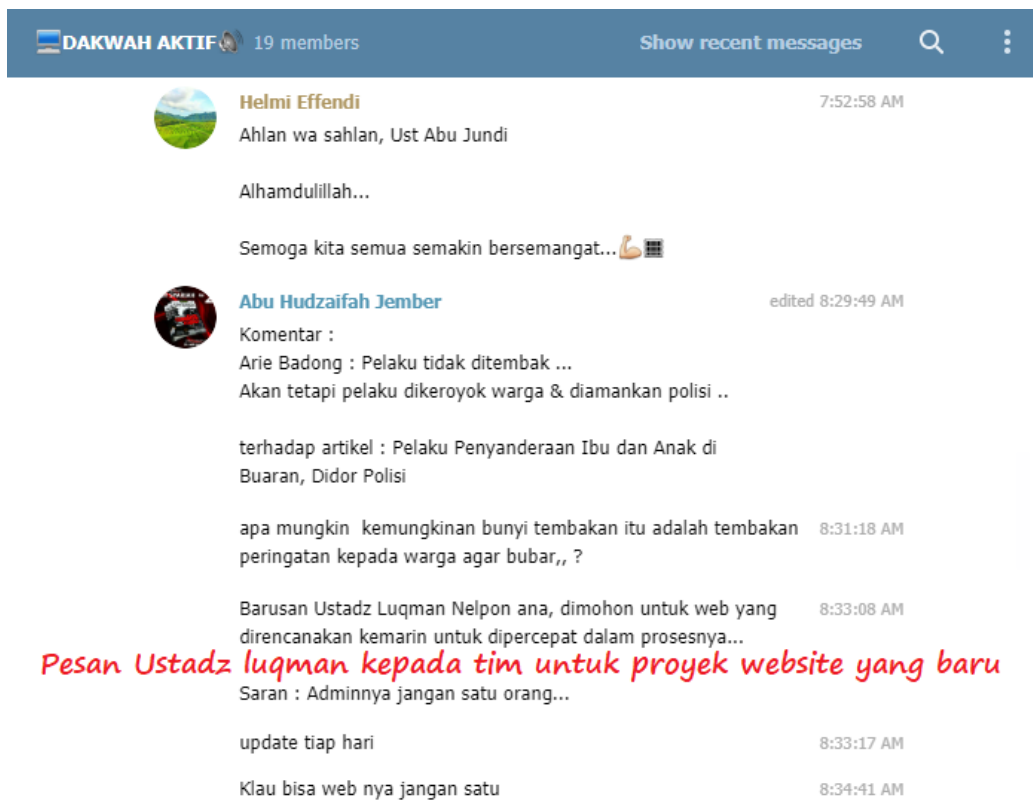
DAKWAH AKTIF 19 members Show recent messages

Helmi Effendi 7:52:58 AM
Ahlan wa sahlan, Ust Abu Jundi

Alhamdulillah...

Semoga kita semua semakin bersemangat...

Abu Hudzaifah Jember edited 8:29:49 AM
Komentar :
Arie Badong : Pelaku tidak ditembak ...
Akan tetapi pelaku dikeroyok warga & diamankan polisi ..

terhadap artikel : Pelaku Penyanderaan Ibu dan Anak di Buaran, Didor Polisi

apa mungkin kemungkinan bunyi tembakan itu adalah tembakan peringatan kepada warga agar bubar,, ? 8:31:18 AM

Barusan Ustadz Luqman Nelpon ana, dimohon untuk web yang direncanakan kemarin untuk dipercepat dalam prosesnya... 8:33:08 AM

Pesan Ustadz luqman kepada tim untuk proyek website yang baru

Saran : Adminnya jangan satu orang...

update tiap hari 8:33:17 AM

Klau bisa web nya jangan satu 8:34:41 AM